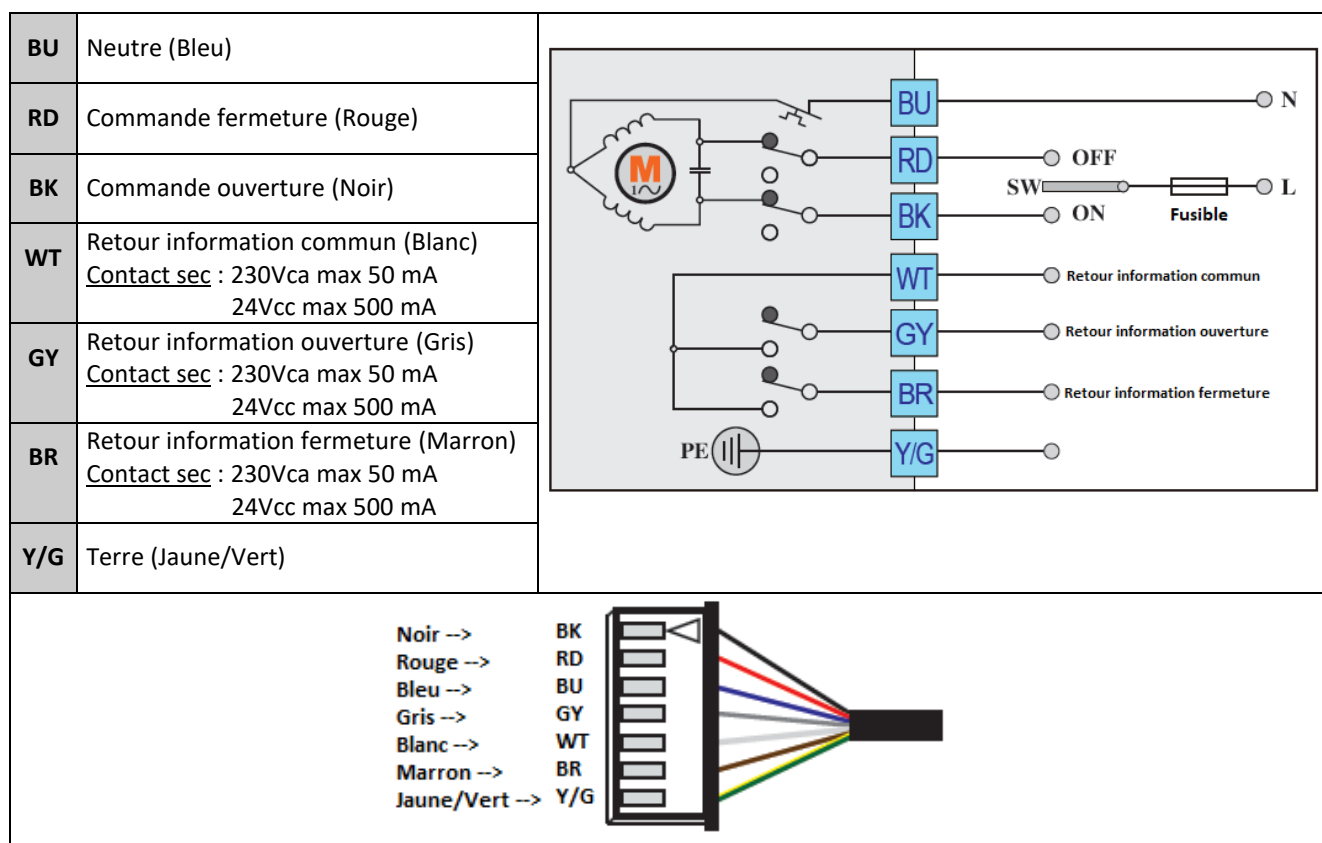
| | |
|---|---|
| **BU** | Neutre (Bleu) |
| **RD** | Commande fermeture (Rouge) |
| **BK** | Commande ouverture (Noir) |
| **WT** | Retour information commun (Blanc) Contact sec : 230Vca max 50 mA 24Vcc max 500 mA |
| **GY** | Retour information ouverture (Gris) Contact sec : 230Vca max 50 mA 24Vcc max 500 mA |
| **BR** | Retour information fermeture (Marron) Contact sec : 230Vca max 50 mA 24Vcc max 500 mA |
| **Y/G** | Terre (Jaune/Vert) |

M
BU
N
RD
OFF
SW
L
BK
ON
Fusible
WT
Retour information commun
GY
Retour information ouverture
BR
Retour information fermeture
PE
Y/G

Noir --> BK
Rouge --> RD
Bleu --> BU
Gris --> GY
Blanc --> WT
Marron --> BR
Jaune/Vert --> Y/G